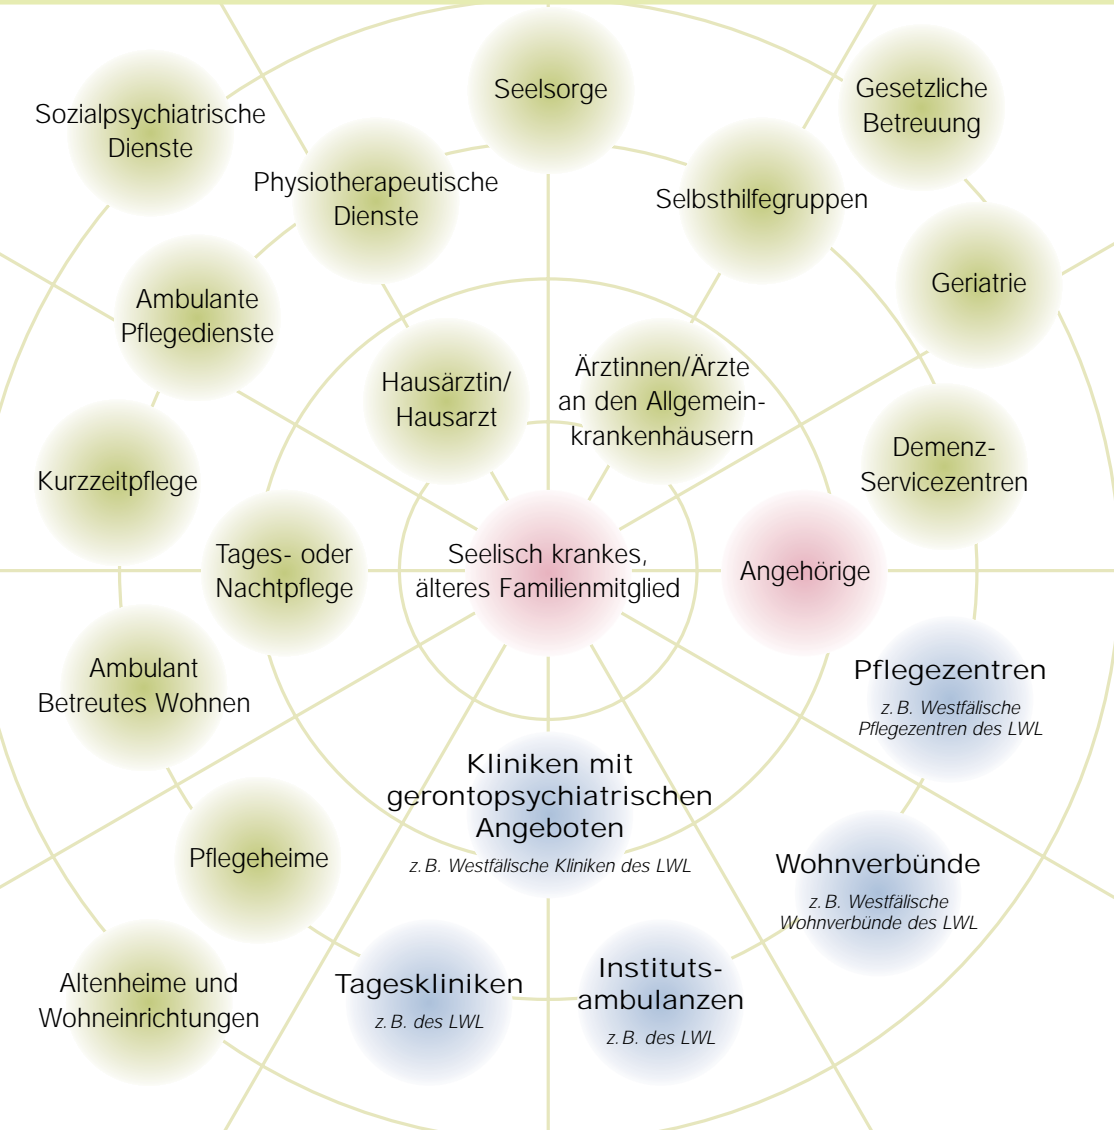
Sozialpsychiatrische Dienste

Seelsorge

Gesetzliche Betreuung

Physiotherapeutische Dienste

Selbsthilfegruppen

Geriatrie

Ambulante Pflegedienste

Hausärztin/ Hausarzt

Ärztinnen/Ärzte an den Allgemeinkrankenhäusern

Demenz-Servicezentren

Kurzzeitpflege

Tages- oder Nachtpflege

Seelisch krankes, älteres Familienmitglied

Angehörige

Ambulant Betreutes Wohnen

Pflegezentren
z. B. Westfälische Pflegezentren des LWL

Kliniken mit gerontopsychiatrischen Angeboten
z. B. Westfälische Kliniken des LWL

Pflegeheime

Wohnverbünde
z. B. Westfälische Wohnverbünde des LWL

Altenheime und Wohneinrichtungen

Tageskliniken
z. B. des LWL

Institutsambulanzen
z. B. des LWL